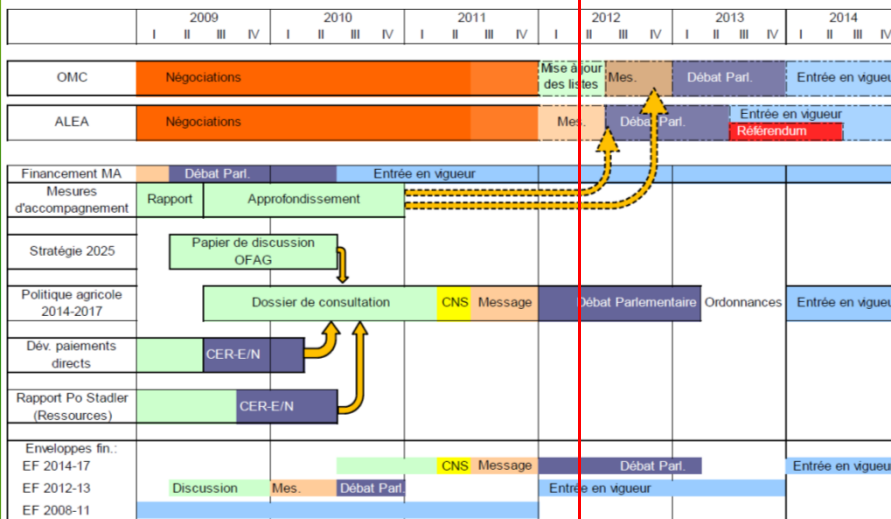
| | 2009 I II III IV | 2010 I II III IV | 2011 I II III IV | 2012 I II III IV | 2013 I II III IV | 2014 I II III |
|---|---|---|---|---|---|---|
| OMC | Négociations | | | Mise à jour des listes, Mes. | Débat Parl. | Entrée en vigueur |
| ALEA | Négociations | | | Mes., Débat Parl. | Entrée en vigueur, Référendum | |
| Financement MA | Débat Parl. | Entrée en vigueur | | | | |
| Mesures d'accompagnement | Rapport, Approfondissement | | | | | |
| Stratégie 2025 | Papier de discussion OFAG | | | | | |
| Politique agricole 2014-2017 | | Dossier de consultation | CNS, Message | Débat Parlementaire | Ordonnances | Entrée en vigueur |
| Dév. paiements directs | CER-E/N | | | | | |
| Rapport Po Stadler (Ressources) | | CER-E/N | | | | |
| Enveloppes fin.: EF 2014-17 | | | CNS, Message | Débat Parl. | | Entrée en vigueur |
| EF 2012-13 | Discussion | Mes., Débat Parl. | | Entrée en vigueur | | |
| EF 2008-11 | | | | | | |